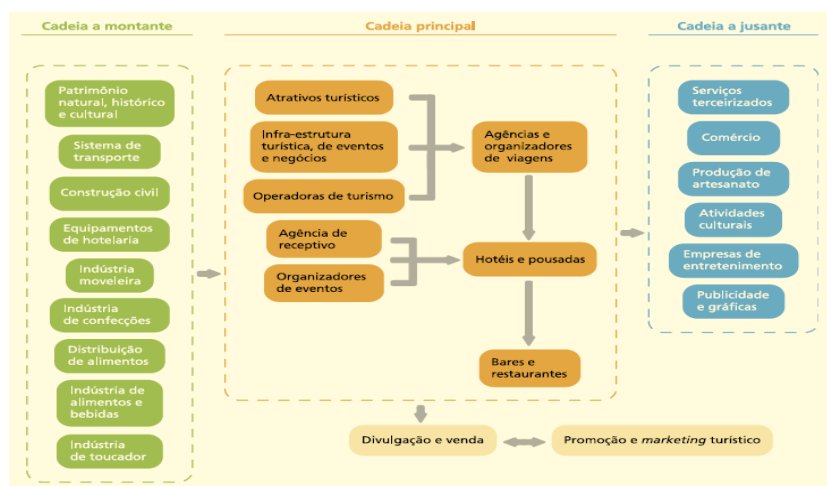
Cadeia a montante

Patrimônio natural, histórico e cultural

Sistema de transporte

Construção civil

Equipamentos de hotelaria

Indústria moveleira

Indústria de confecções

Distribuição de alimentos

Indústria de alimentos e bebidas

Indústria de toucador

Cadeia principal

Atrativos turísticos

Infra-estrutura turística, de eventos e negócios

Operadoras de turismo

Agências e organizadores de viagens

Agência de receptivo

Organizadores de eventos

Hotéis e pousadas

Bares e restaurantes

Cadeia a jusante

Serviços terceirizados

Comércio

Produção de artesanato

Atividades culturais

Empresas de entretenimento

Publicidade e gráficas

Divulgação e venda

Promoção e *marketing* turístico